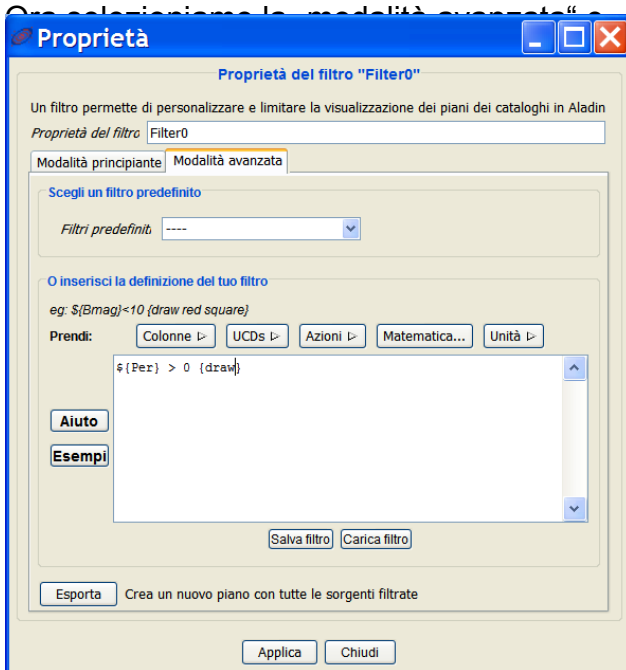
Ora selezioniamo la „modalità avanzata" e

Proprietà

Proprietà del filtro "Filter0"

Un filtro permette di personalizzare e limitare la visualizzazione dei piani dei cataloghi in Aladin

Proprietà del filtro Filter0

Modalità principiante Modalità avanzata

Scegli un filtro predefinito

Filtri predefiniti ----

O inserisci la definizione del tuo filtro

eg: ${Bmag}<10 {draw red square}

Prendi: Colonne ▷ UCDs ▷ Azioni ▷ Matematica... Unità ▷

${Per} > 0 {draw}

Aiuto

Esempi

Salva filtro Carica filtro

Esporta Crea un nuovo piano con tutte le sorgenti filtrate

Applica Chiudi